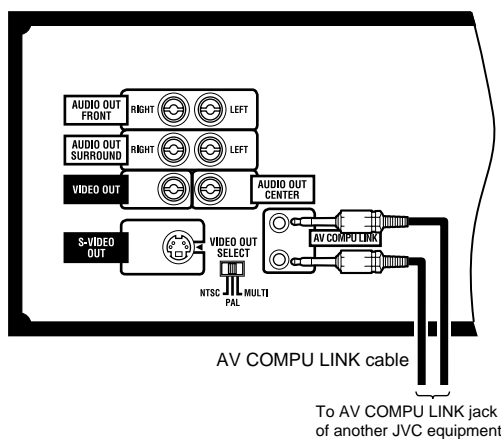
AUDIO OUT FRONT
RIGHT
LEFT
AUDIO OUT SURROUND
RIGHT
LEFT
VIDEO OUT
AUDIO OUT CENTER
S-VIDEO OUT
VIDEO OUT SELECT
NTSC
PAL
MULTI
AV COMPU LINK

AV COMPU LINK cable

To AV COMPU LINK jack of another JVC equipment